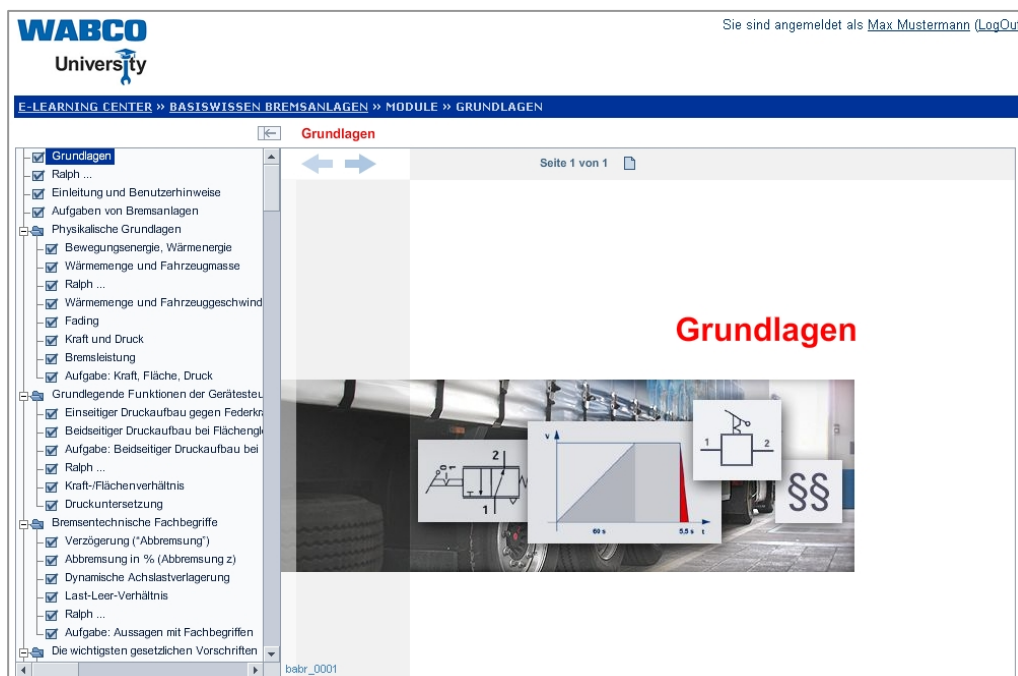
WABCO
University

Sie sind angemeldet als Max Mustermann (LogOut

E-LEARNING CENTER » BASISWISSEN BREMSANLAGEN » MODULE » GRUNDLAGEN

Grundlagen

Grundlagen
Ralph ...
Einleitung und Benutzerhinweise
Aufgaben von Bremsanlagen
Physikalische Grundlagen
Bewegungsenergie, Wärmenergie
Wärmemenge und Fahrzeugmasse
Ralph ...
Wärmemenge und Fahrzeuggeschwind
Fading
Kraft und Druck
Bremsleistung
Aufgabe: Kraft, Fläche, Druck
Grundlegende Funktionen der Gerätesteu
Einseitiger Druckaufbau gegen Federkr
Beidseitiger Druckaufbau bei Flächengl
Aufgabe: Beidseitiger Druckaufbau bei
Ralph ...
Kraft-/Flächenverhältnis
Druckuntersetzung
Bremsentechnische Fachbegriffe
Verzögerung ("Abbremsung")
Abbremsung in % (Abbremsung z)
Dynamische Achslastverlagerung
Last-Leer-Verhältnis
Ralph ...
Aufgabe: Aussagen mit Fachbegriffen
Die wichtigsten gesetzlichen Vorschriften

Seite 1 von 1

Grundlagen

2
1
v
t
60 s
5,5 s
1
2
§§

babr_0001